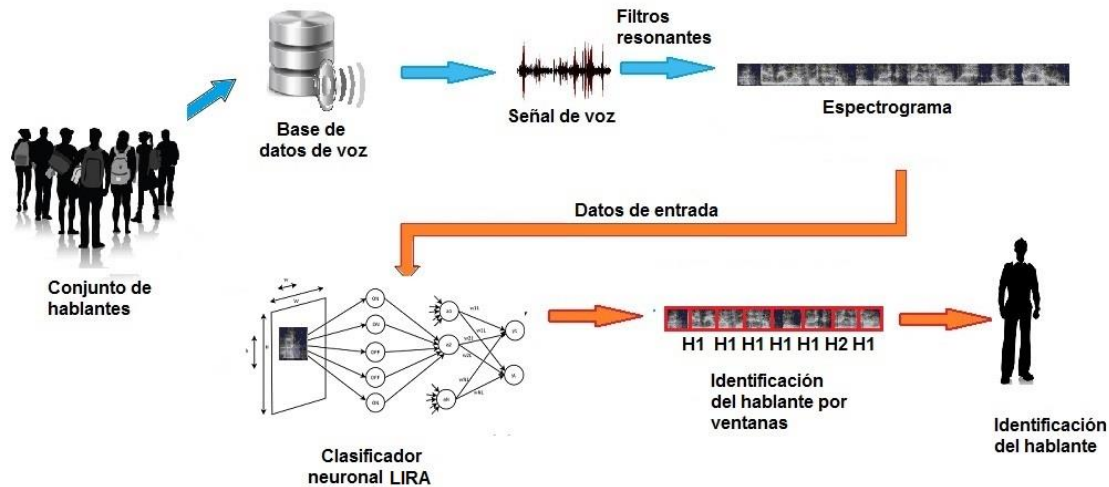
Conjunto de hablantes

Base de datos de voz

Señal de voz

Filtros resonantes

Espectrograma

Datos de entrada

Clasificador neuronal LIRA

H1 H1 H1 H1 H1 H2 H1

Identificación del hablante por ventanas

Identificación del hablante